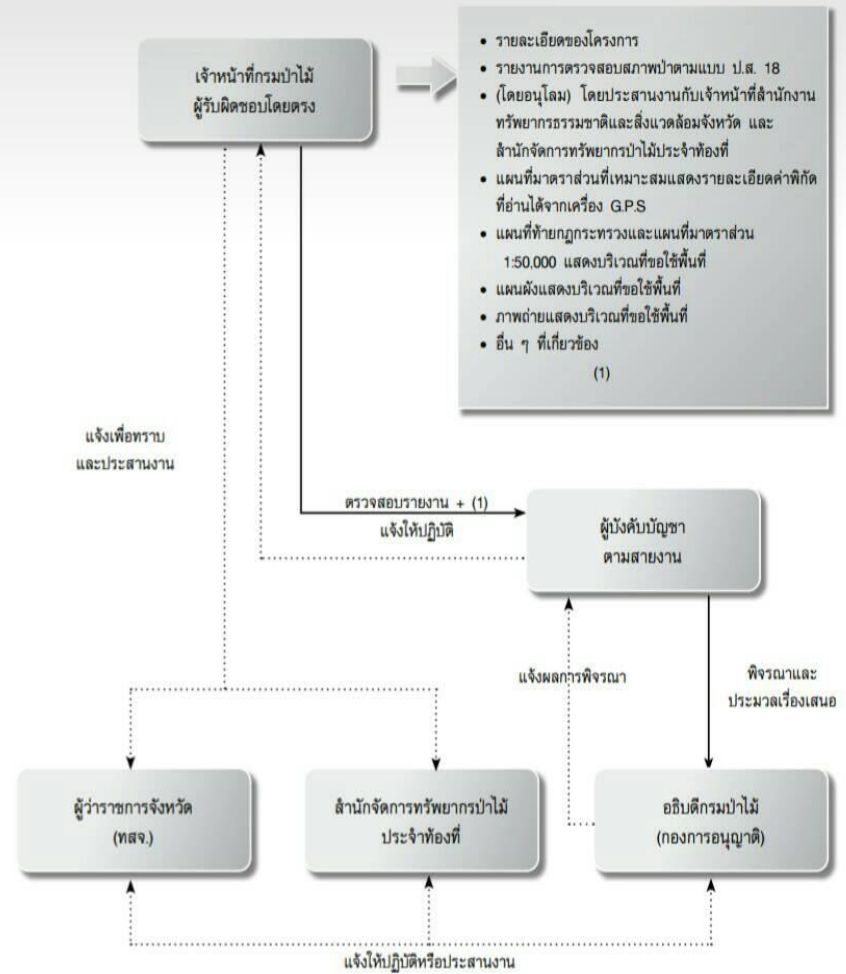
เจ้าหน้าที่กรมป่าไม้
ผู้รับผิดชอบโดยตรง

• รายละเอียดของโครงการ
• รายงานการตรวจสอบสภาพป่าตามแบบ ป.ส. 18
• (โดยอนุโลม) โดยประสานงานกับเจ้าหน้าที่สำนักงานทรัพยากรธรรมชาติและสิ่งแวดล้อมจังหวัด และสำนักจัดการทรัพยากรป่าไม้ประจำท้องที่
• แผนที่มาตราส่วนที่เหมาะสมแสดงรายละเอียดค่าพิกัดที่อ่านได้จากเครื่อง G.P.S
• แผนที่ท้ายกฎกระทรวงและแผนที่มาตราส่วน 1:50,000 แสดงบริเวณที่ขอใช้พื้นที่
• แผนผังแสดงบริเวณที่ขอใช้พื้นที่
• ภาพถ่ายแสดงบริเวณที่ขอใช้พื้นที่
• อื่น ๆ ที่เกี่ยวข้อง
(1)

แจ้งเพื่อทราบ
และประสานงาน

ตรวจสอบรายงาน + (1)
แจ้งให้ปฏิบัติ

ผู้บังคับบัญชา
ตามสายงาน

แจ้งผลการพิจารณา

พิจารณาและ
ประมวลเรื่องเสนอ

ผู้ว่าราชการจังหวัด
(ทสจ.)

สำนักจัดการทรัพยากรป่าไม้
ประจำท้องที่

อธิบดีกรมป่าไม้
(กองการอนุญาติ)

แจ้งให้ปฏิบัติหรือประสานงาน